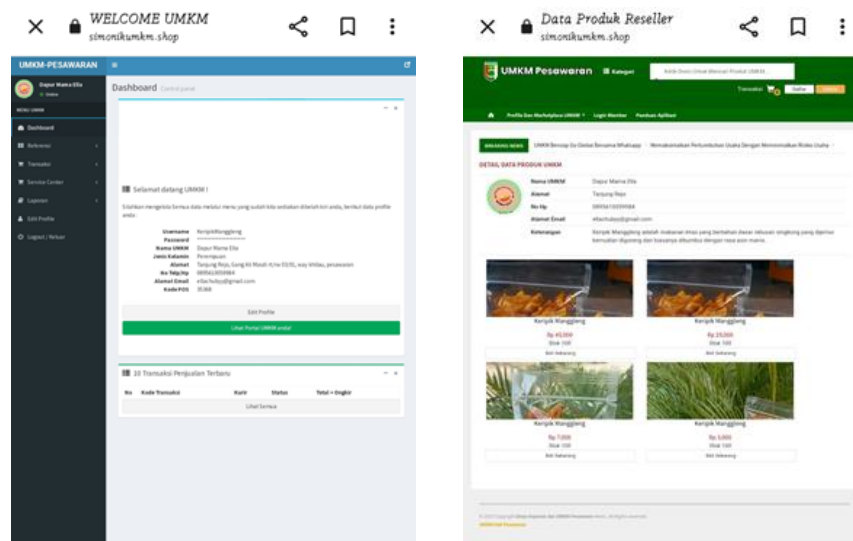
WELCOME UMKM
simonikumkm.shop

UMKM-PESAWARAN

Dapur Mama Ella
Online

MENU UMKM
Dashboard
Referensi
Transaksi
Service Center
Laporan
Edit Profile
Logout / Keluar

Dashboard Control panel

Selamat datang UMKM !

Silahkan mengelola semua data melalui menu yang sudah kita sediakan ditelah kiri anda, berikut data profile anda

| | |
|---|---|
| Username | KeripikManggleng |
| Password | ****************** |
| Nama UMKM | Dapur Mama Ella |
| Jenis Kelamin | Perempuan |
| Alamat | Tanjung Rejo, Gang Ali Masdi rt/rw 03/01, way khilau, pesawaran |
| No Telp/Hp | 0895610059984 |
| Alamat Email | ellachubzy@gmail.com |
| Kode POS | 35368 |

Edit Profile
Lihat Portal UMKM anda!

10 Transaksi Penjualan Terbaru

| No | Kode Transaksi | Kurir | Status | Total + Ongkir |
|---|---|---|---|---|

Lihat Semua

Data Produk Reseller
simonikumkm.shop

UMKM Pesawaran Kategori
Transaksi Daftar

Profile Dan Marketplace UMKM Login Member Panduan Aplikasi

BREAKING NEWS UMKM Bersiap Go Global Bersama Whatsapp Memaksimalkan Pertumbuhan Usaha Dengan Meminimalkan Risiko Usaha

DETAIL DATA PRODUK UMKM

| | |
|---|---|
| Nama UMKM | Dapur Mama Ella |
| Alamat | Tanjung Rejo |
| No Hp | 0895610059984 |
| Alamat Email | ellachubzy@gmail.com |
| Keterangan | Keripik Manggleng adalah makanan ringan yang berbahan dasar rebusan singkong yang dijemur kemudian digoreng dan biasanya dibumbui dengan rasa asin manis. |

Keripik Manggleng
Rp. 45,000
Stok 100
Beli Sekarang

Keripik Manggleng
Rp. 20,000
Stok 100
Beli Sekarang

Keripik Manggleng
Rp. 7,000
Stok 100
Beli Sekarang

Keripik Manggleng
Rp. 5,000
Stok 100
Beli Sekarang

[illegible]